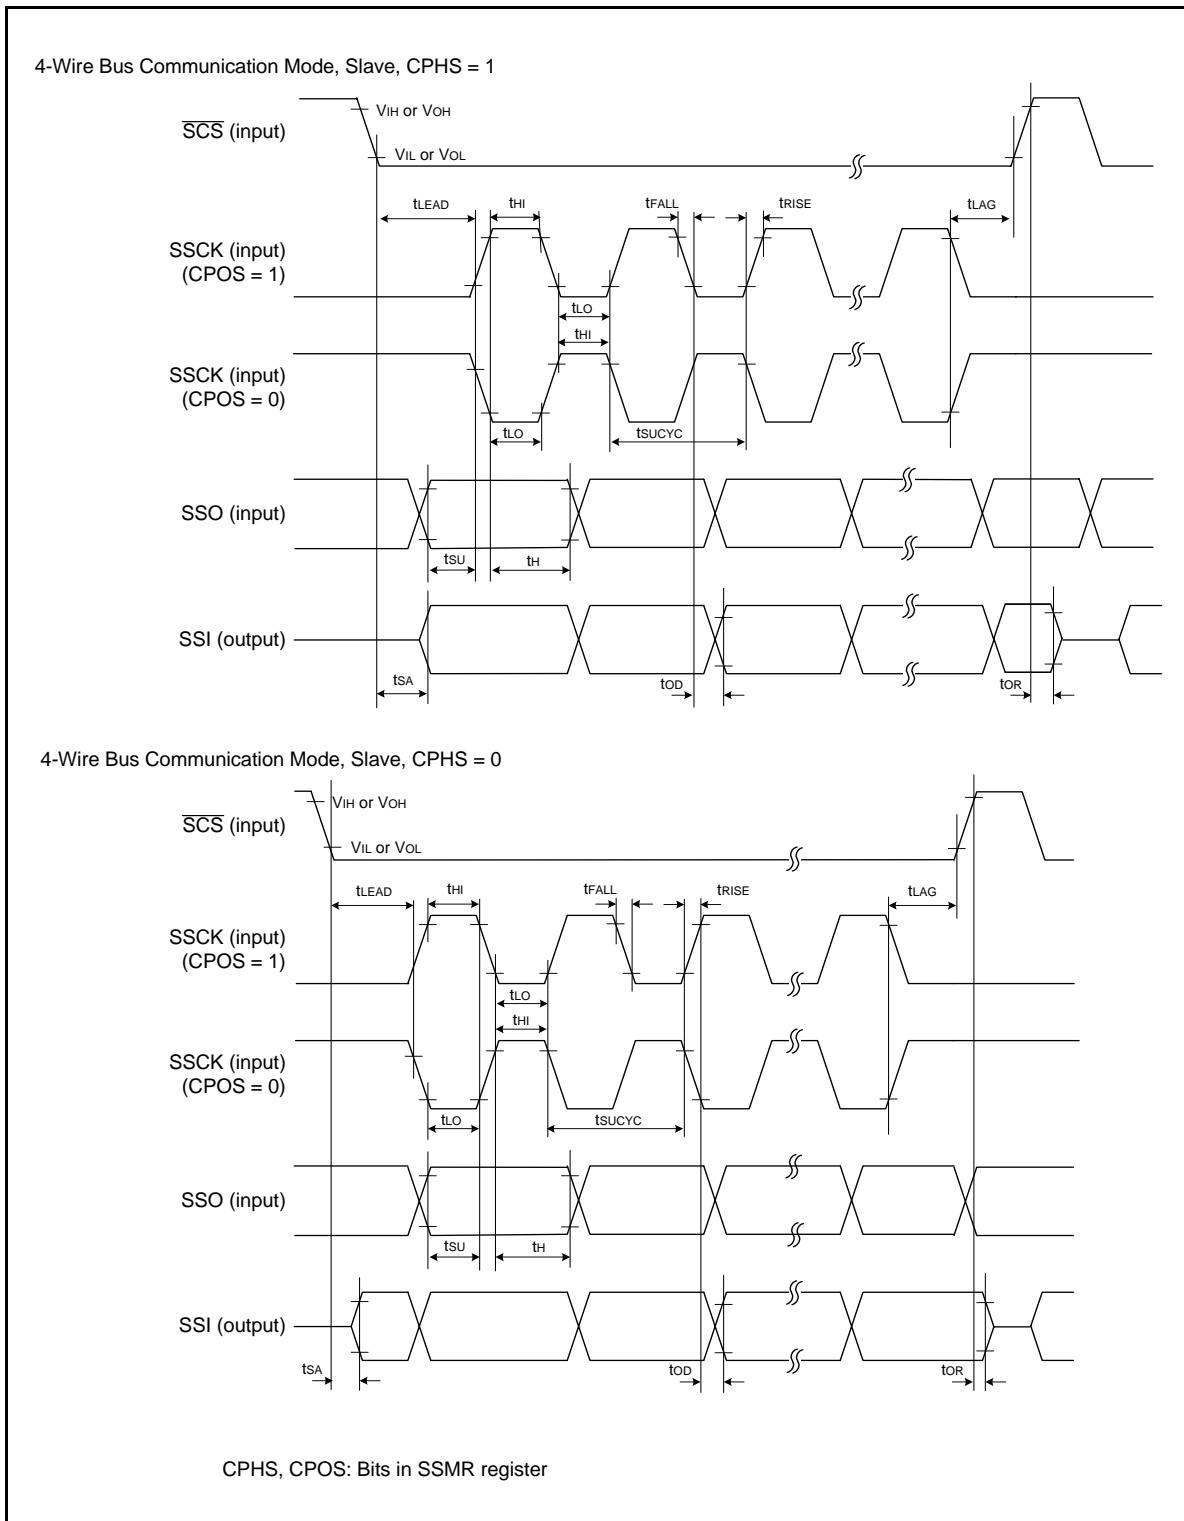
4-Wire Bus Communication Mode, Slave, CPHS = 1

$\overline{SCS}$ (input)

$V_{IH}$ or $V_{OH}$

$V_{IL}$ or $V_{OL}$

$t_{LEAD}$ $t_{HI}$ $t_{FALL}$ $t_{RISE}$ $t_{LAG}$

SSCK (input) (CPOS = 1)

$t_{LO}$

$t_{HI}$

SSCK (input) (CPOS = 0)

$t_{LO}$ $t_{SUCYC}$

SSO (input)

$t_{SU}$ $t_{H}$

SSI (output)

$t_{SA}$ $t_{OD}$ $t_{OR}$

4-Wire Bus Communication Mode, Slave, CPHS = 0

$\overline{SCS}$ (input)

$V_{IH}$ or $V_{OH}$

$V_{IL}$ or $V_{OL}$

$t_{LEAD}$ $t_{HI}$ $t_{FALL}$ $t_{RISE}$ $t_{LAG}$

SSCK (input) (CPOS = 1)

$t_{LO}$

$t_{HI}$

SSCK (input) (CPOS = 0)

$t_{LO}$ $t_{SUCYC}$

SSO (input)

$t_{SU}$ $t_{H}$

SSI (output)

$t_{SA}$ $t_{OD}$ $t_{OR}$

CPHS, CPOS: Bits in SSMR register